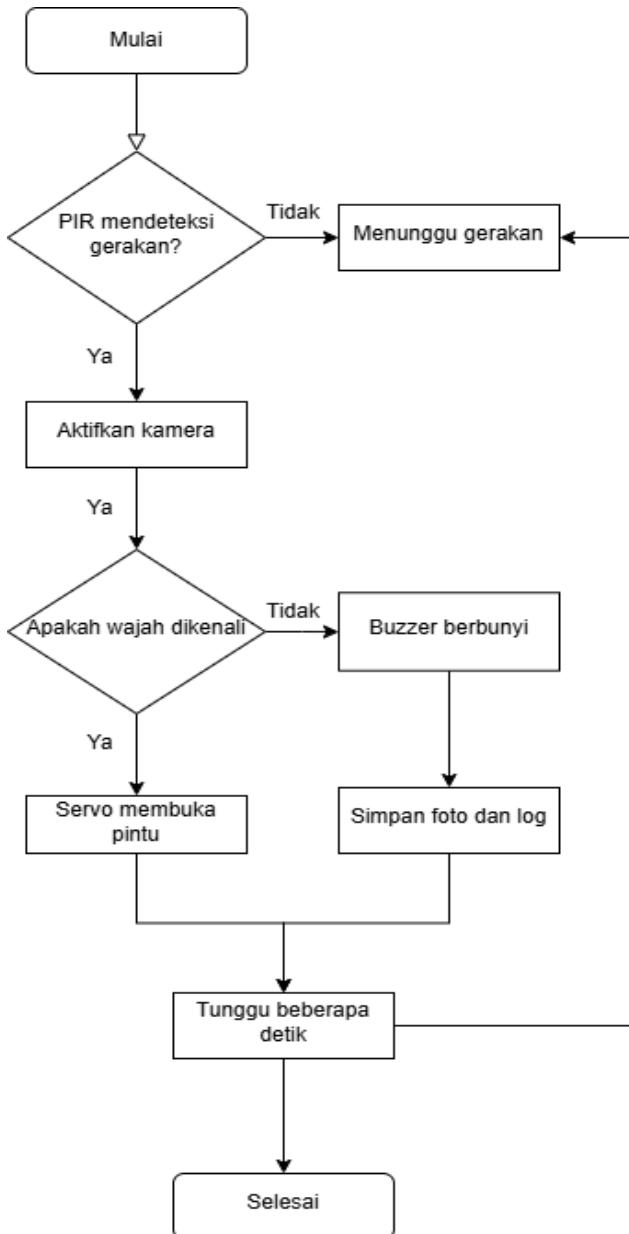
Mulai

PIR mendeteksi gerakan?

Tidak

Menunggu gerakan

Ya

Aktifkan kamera

Ya

Apakah wajah dikenali

Tidak

Buzzer berbunyi

Ya

Servo membuka pintu

Simpan foto dan log

Tunggu beberapa detik

Selesai